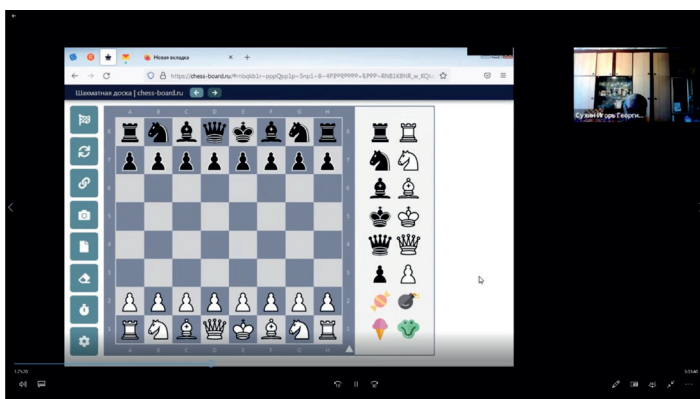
Новая вкладка

https://chess-board.ru/#rnbqkb1r~pppQpp1p~5np1~8~4PPPPPPPP~8/PPP~RNB1KBNR_w_KQ

Шахматная доска | chess-board.ru

A B C D E F G H

8 7 6 5 4 3 2 1

Сухин Игорь Георги...

1:25:20

1:53:40